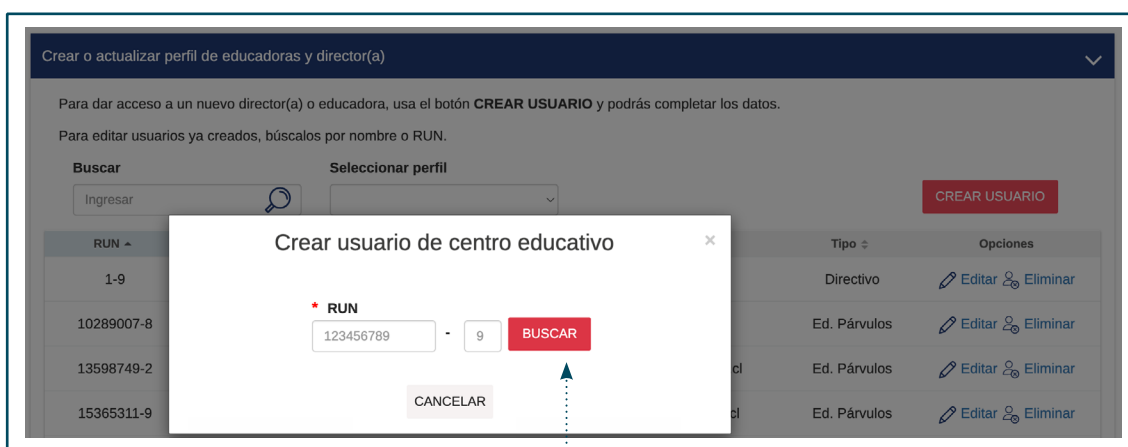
Crear o actualizar perfil de educadoras y director(a)

Para dar acceso a un nuevo director(a) o educadora, usa el botón **CREAR USUARIO** y podrás completar los datos.

Para editar usuarios ya creados, búscalos por nombre o RUN.

Buscar

Ingresar

Seleccionar perfil

CREAR USUARIO

| RUN | | Tipo | Opciones |
|---|---|---|---|
| 1-9 | | Directivo | Editar Eliminar |
| 10289007-8 | | Ed. Párvulos | Editar Eliminar |
| 13598749-2 | cl | Ed. Párvulos | Editar Eliminar |
| 15365311-9 | cl | Ed. Párvulos | Editar Eliminar |

Crear usuario de centro educativo

×

* RUN

123456789 - 9 BUSCAR

CANCELAR